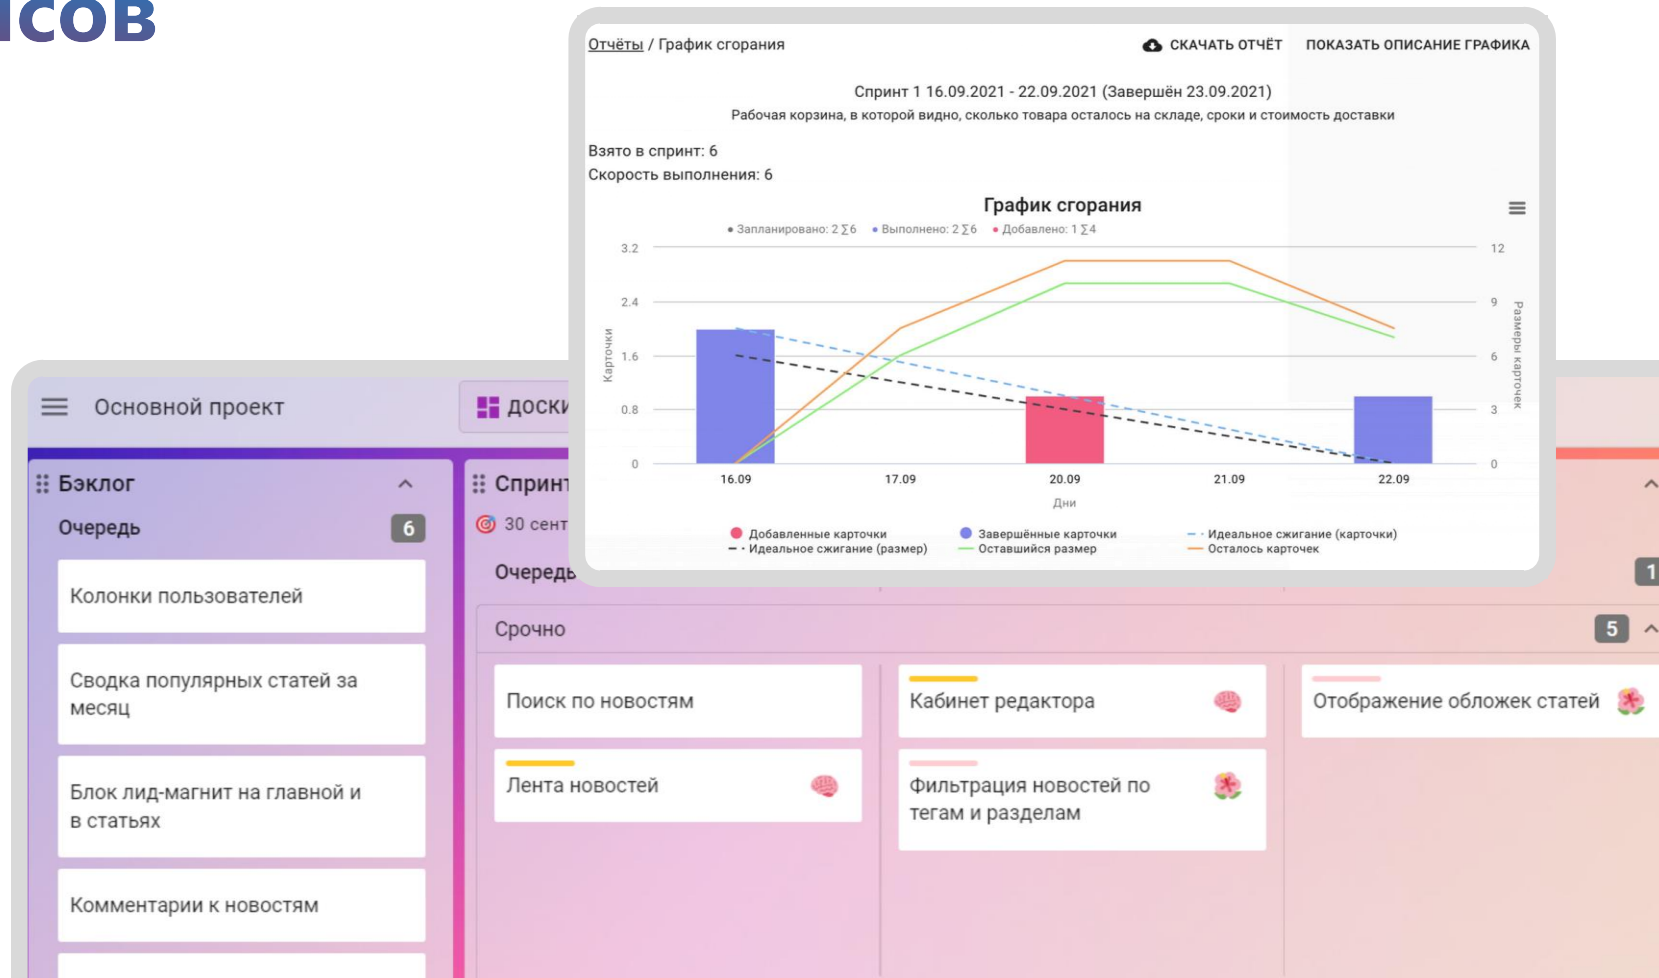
ICOB

Отчёты / График сгорания

СКАЧАТЬ ОТЧЁТ ПОКАЗАТЬ ОПИСАНИЕ ГРАФИКА

Спринт 1 16.09.2021 - 22.09.2021 (Завершён 23.09.2021)

Рабочая корзина, в которой видно, сколько товара осталось на складе, сроки и стоимость доставки

Взято в спринт: 6

Скорость выполнения: 6

График сгорания

• Запланировано: 2 ∑6 • Выполнено: 2 ∑6 • Добавлено: 1 ∑4

3.2
2.4
1.6
0.8
0

Карточки

12
9
6
3
0

Размеры карточек

16.09 17.09 20.09 21.09 22.09

Дни

Добавленные карточки
Завершённые карточки
Идеальное сжигание (карточки)
Идеальное сжигание (размер)
Оставшийся размер
Осталось карточек

Основной проект

Доски

Бэклог

Очередь 6

Колонки пользователей

Сводка популярных статей за месяц

Блок лид-магнит на главной и в статьях

Комментарии к новостям

Спринт

30 сент

Очередь

1

Срочно 5

Поиск по новостям

Лента новостей

Кабинет редактора

Фильтрация новостей по тегам и разделам

Отображение обложек статей